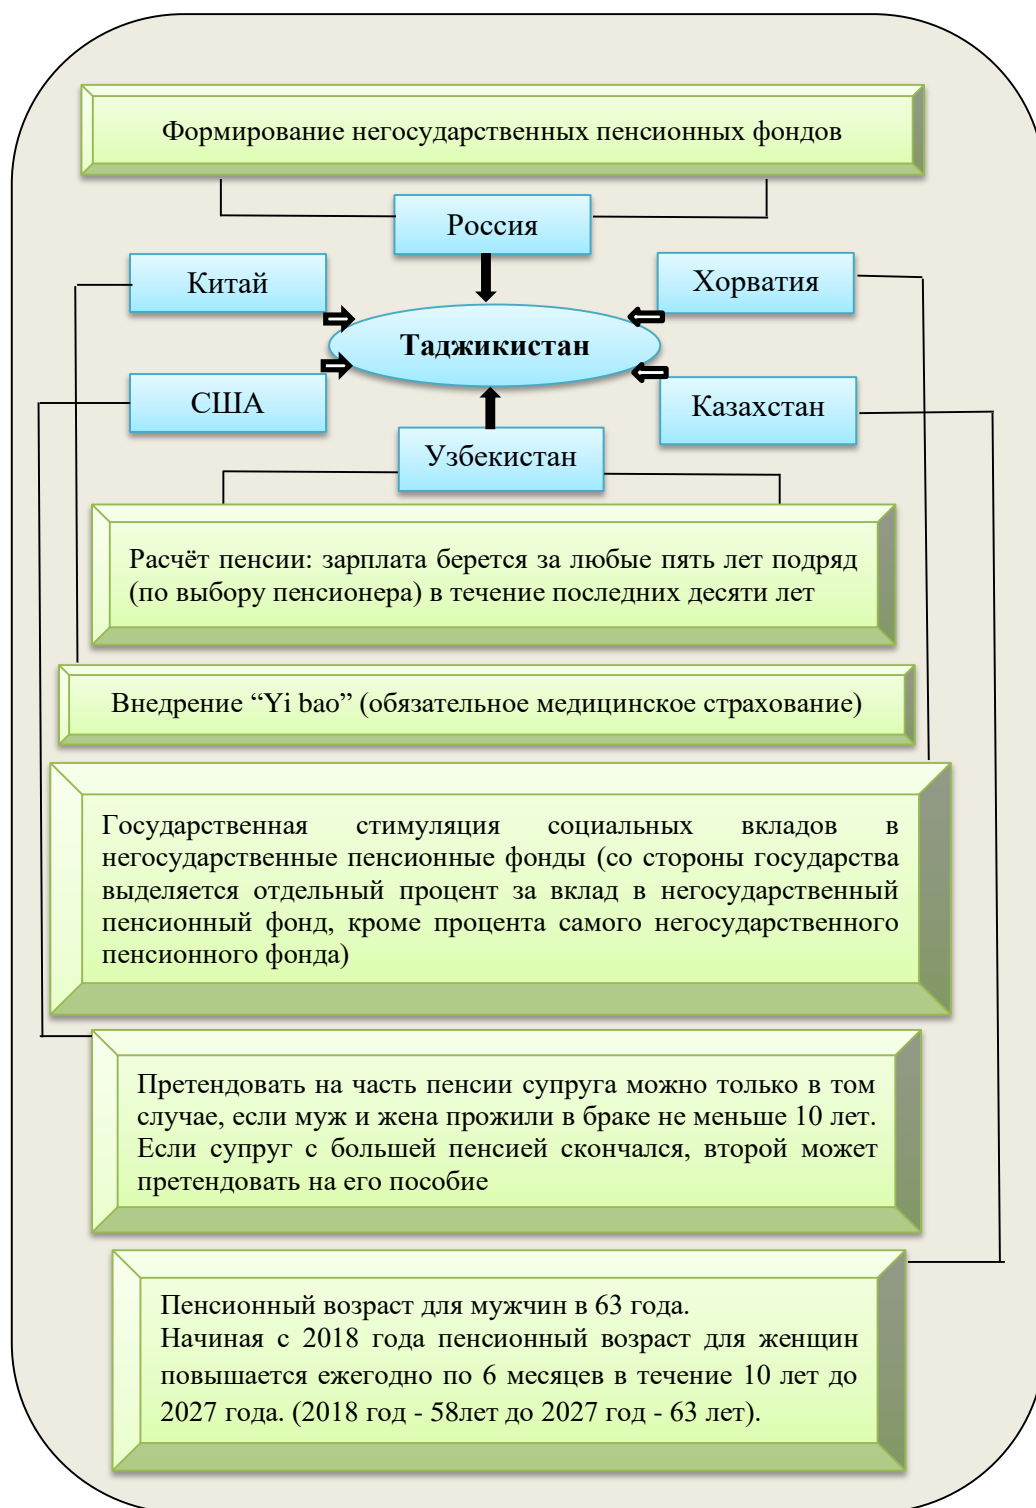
Формирование негосударственных пенсионных фондов

Россия

Китай

Хорватия

Таджикистан

США

Казахстан

Узбекистан

Расчёт пенсии: зарплата берется за любые пять лет подряд (по выбору пенсионера) в течение последних десяти лет

Внедрение “Yi bao” (обязательное медицинское страхование)

Государственная стимуляция социальных вкладов в негосударственные пенсионные фонды (со стороны государства выделяется отдельный процент за вклад в негосударственный пенсионный фонд, кроме процента самого негосударственного пенсионного фонда)

Претендовать на часть пенсии супруга можно только в том случае, если муж и жена прожили в браке не меньше 10 лет. Если супруг с большей пенсией скончался, второй может претендовать на его пособие

Пенсионный возраст для мужчин в 63 года.
Начиная с 2018 года пенсионный возраст для женщин повышается ежегодно по 6 месяцев в течение 10 лет до 2027 года. (2018 год - 58лет до 2027 год - 63 лет).